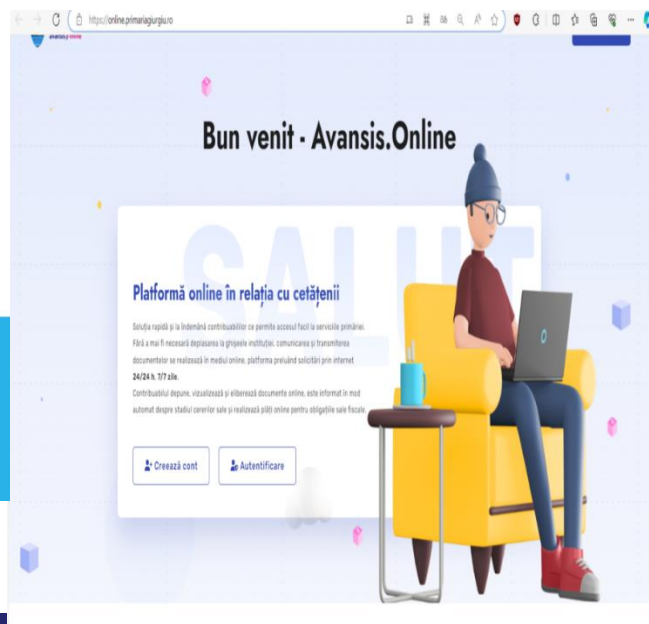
https://online.primariagiurgiu.ro

Bun venit - Avansis.Online

SALUT

Platformă online în relația cu cetățenii

Soluția rapidă și la îndemână contribuabililor ce permite accesul facil la serviciile primăriei. Fără a mai fi necesară deplasarea la ghișeele instituției, comunicarea și transmiterea documentelor se realizează în mediul online, platforma preluând solicitări prin internet 24/24 h. 7/7 zile.

Contribuabilul depune, vizualizează și eliberează documente online, este informat în mod automat despre stadiul cererilor sale și realizează plăți online pentru obligațiile sale fiscale.

Creează cont

Autentificare